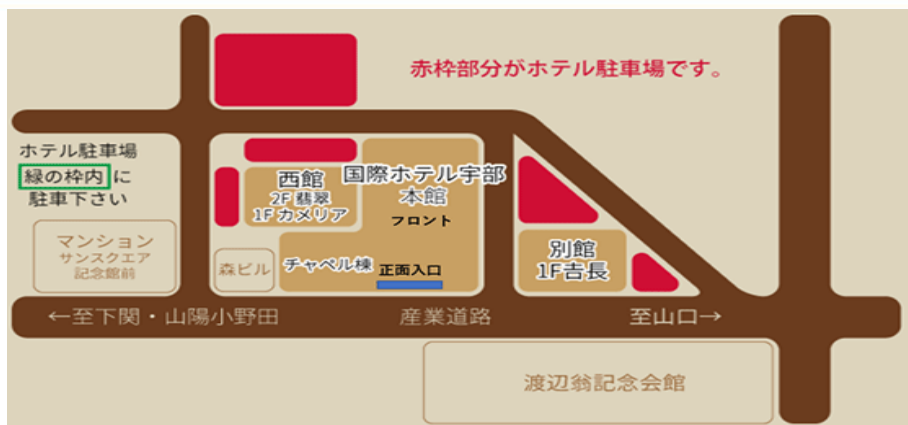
赤枠部分がホテル駐車場です。

ホテル駐車場
緑の枠内に
駐車下さい

マンション
サンスクエア
記念館前

西館
2F 翡翠
1F カメリア

国際ホテル宇部
本館
フロント

森ビル

チャペル棟

正面入口

別館
1F吉長

←至下関・山陽小野田

産業道路

至山口→

渡辺翁記念会館